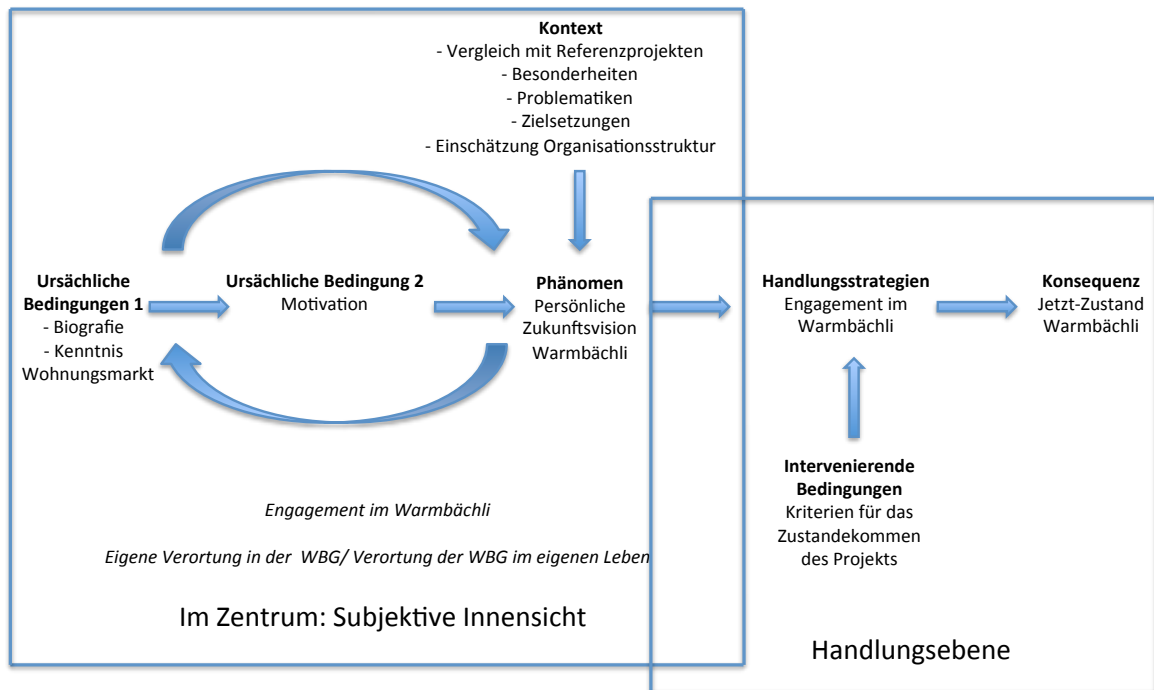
**Kontext**
- Vergleich mit Referenzprojekten
- Besonderheiten
- Problematiken
- Zielsetzungen
- Einschätzung Organisationsstruktur

**Ursächliche Bedingungen 1**
- Biografie
- Kenntnis Wohnungsmarkt

**Ursächliche Bedingung 2**
Motivation

**Phänomen**
Persönliche Zukunftsvision Warmbächli

**Handlungsstrategien**
Engagement im Warmbächli

**Konsequenz**
Jetzt-Zustand Warmbächli

**Intervenierende Bedingungen**
Kriterien für das Zustandekommen des Projekts

*Engagement im Warmbächli*

*Eigene Verortung in der WBG/ Verortung der WBG im eigenen Leben*

Im Zentrum: Subjektive Innensicht

Handlungsebene